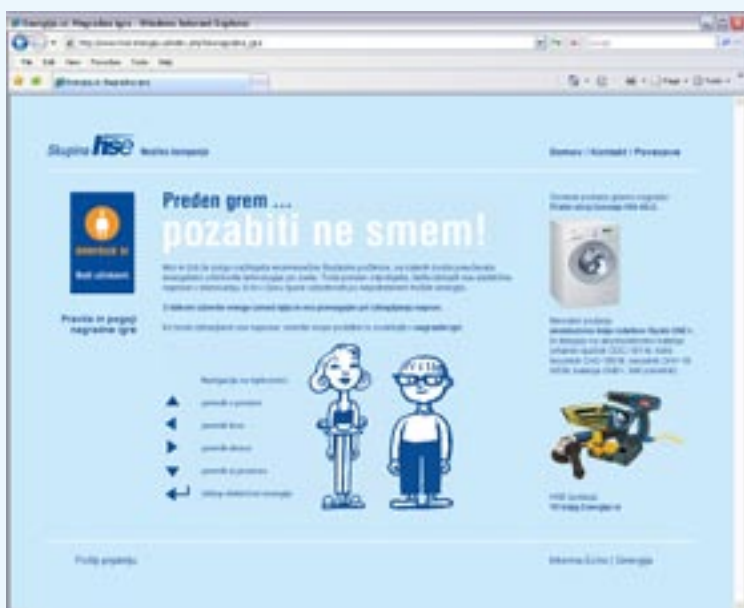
Energija.si: Nagradna igra - Windows Internet Explorer

File Edit View Favorites Tools Help

Energija.si: Nagradna igra

Skupina hse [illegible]

Domov | Kontakt | Povezave

Preden grem ...
pozabiti ne smem!

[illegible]

Pravila in pogoji nagradne igre

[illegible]

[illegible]

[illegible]

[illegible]

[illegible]

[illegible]

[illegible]

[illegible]

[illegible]

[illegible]

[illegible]

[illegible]